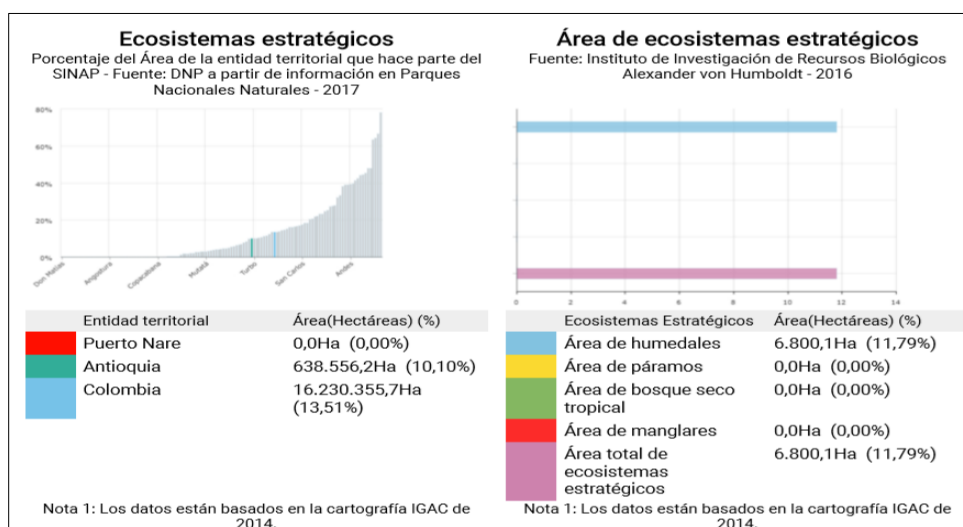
Ecosistemas estratégicos

Porcentaje del Área de la entidad territorial que hace parte del SINAP - Fuente: DNP a partir de información en Parques Nacionales Naturales - 2017

80%
60%
40%
20%
0%

Don Matías
Angostura
Copacabana
Mutatá
Turbo
San Carlos
Andes

| | Entidad territorial | Área(Hectáreas) (%) |
|---|---|---|
| | Puerto Nare | 0,0Ha (0,00%) |
| | Antioquia | 638.556,2Ha (10,10%) |
| | Colombia | 16.230.355,7Ha (13,51%) |

Nota 1: Los datos están basados en la cartografía IGAC de 2014.

Área de ecosistemas estratégicos

Fuente: Instituto de Investigación de Recursos Biológicos Alexander von Humboldt - 2016

0 2 4 6 8 10 12 14

| | Ecosistemas Estratégicos | Área(Hectáreas) (%) |
|---|---|---|
| | Área de humedales | 6.800,1Ha (11,79%) |
| | Área de páramos | 0,0Ha (0,00%) |
| | Área de bosque seco tropical | 0,0Ha (0,00%) |
| | Área de manglares | 0,0Ha (0,00%) |
| | Área total de ecosistemas estratégicos | 6.800,1Ha (11,79%) |

Nota 1: Los datos están basados en la cartografía IGAC de 2014.